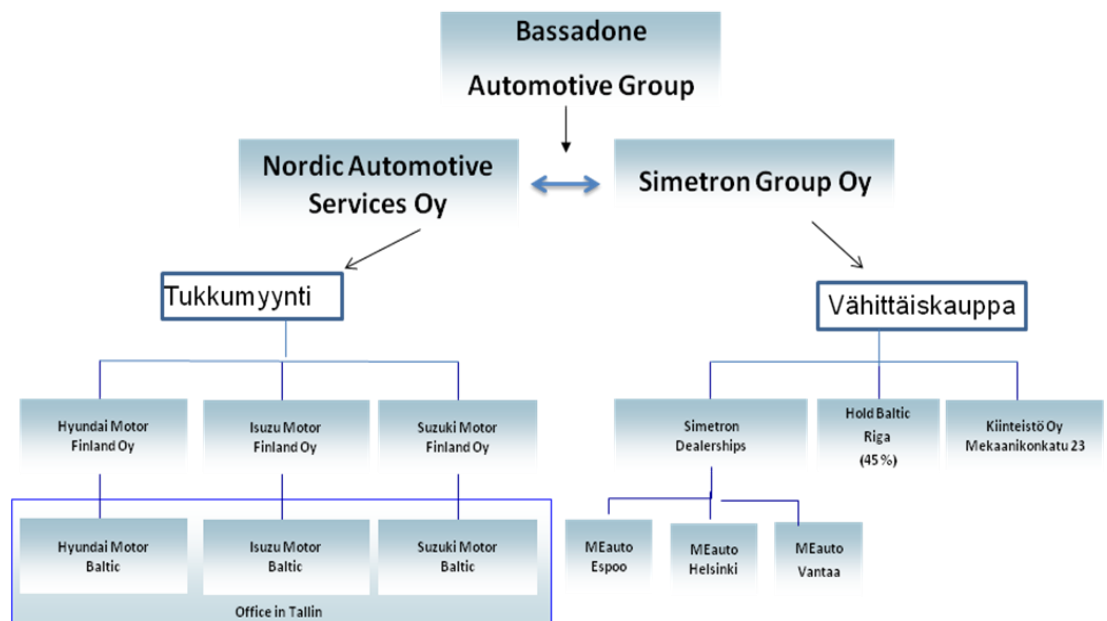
Bassadone
Automotive Group

Nordic Automotive Services Oy

Simetron Group Oy

Tukkumyynti

Vähittäiskauppa

Hyundai Motor Finland Oy

Isuzu Motor Finland Oy

Suzuki Motor Finland Oy

Simetron Dealerships

Hold Baltic Riga (45%)

Kiinteistö Oy Mekaanikonkatu 23

Hyundai Motor Baltic

Isuzu Motor Baltic

Suzuki Motor Baltic

Office in Tallin

MEauto Espoo

MEauto Helsinki

MEauto Vantaa